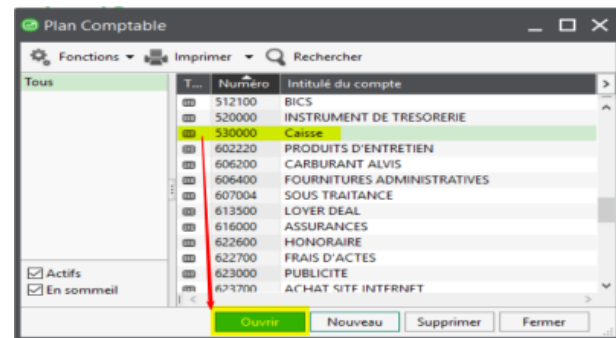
Plan Comptable

Fonctions ▾ Imprimer ▾ Rechercher

Tous

| T... | Numéro | Intitulé du compte |
|---|---|---|
| | 512100 | BICS |
| | 520000 | INSTRUMENT DE TRESORERIE |
| | 530000 | Caisse |
| | 602220 | PRODUITS D'ENTRETIEN |
| | 606200 | CARBURANT ALVIS |
| | 606400 | FOURNITURES ADMINISTRATIVES |
| | 607004 | SOUS TRAITANCE |
| | 613500 | LOYER DEAL |
| | 616000 | ASSURANCES |
| | 622600 | HONORAIRE |
| | 622700 | FRAIS D'ACTES |
| | 623000 | PUBLICITE |
| | 623700 | ACHAT SITE INTERNET |

Actifs
En sommeil

Ouvrir Nouveau Supprimer Fermer